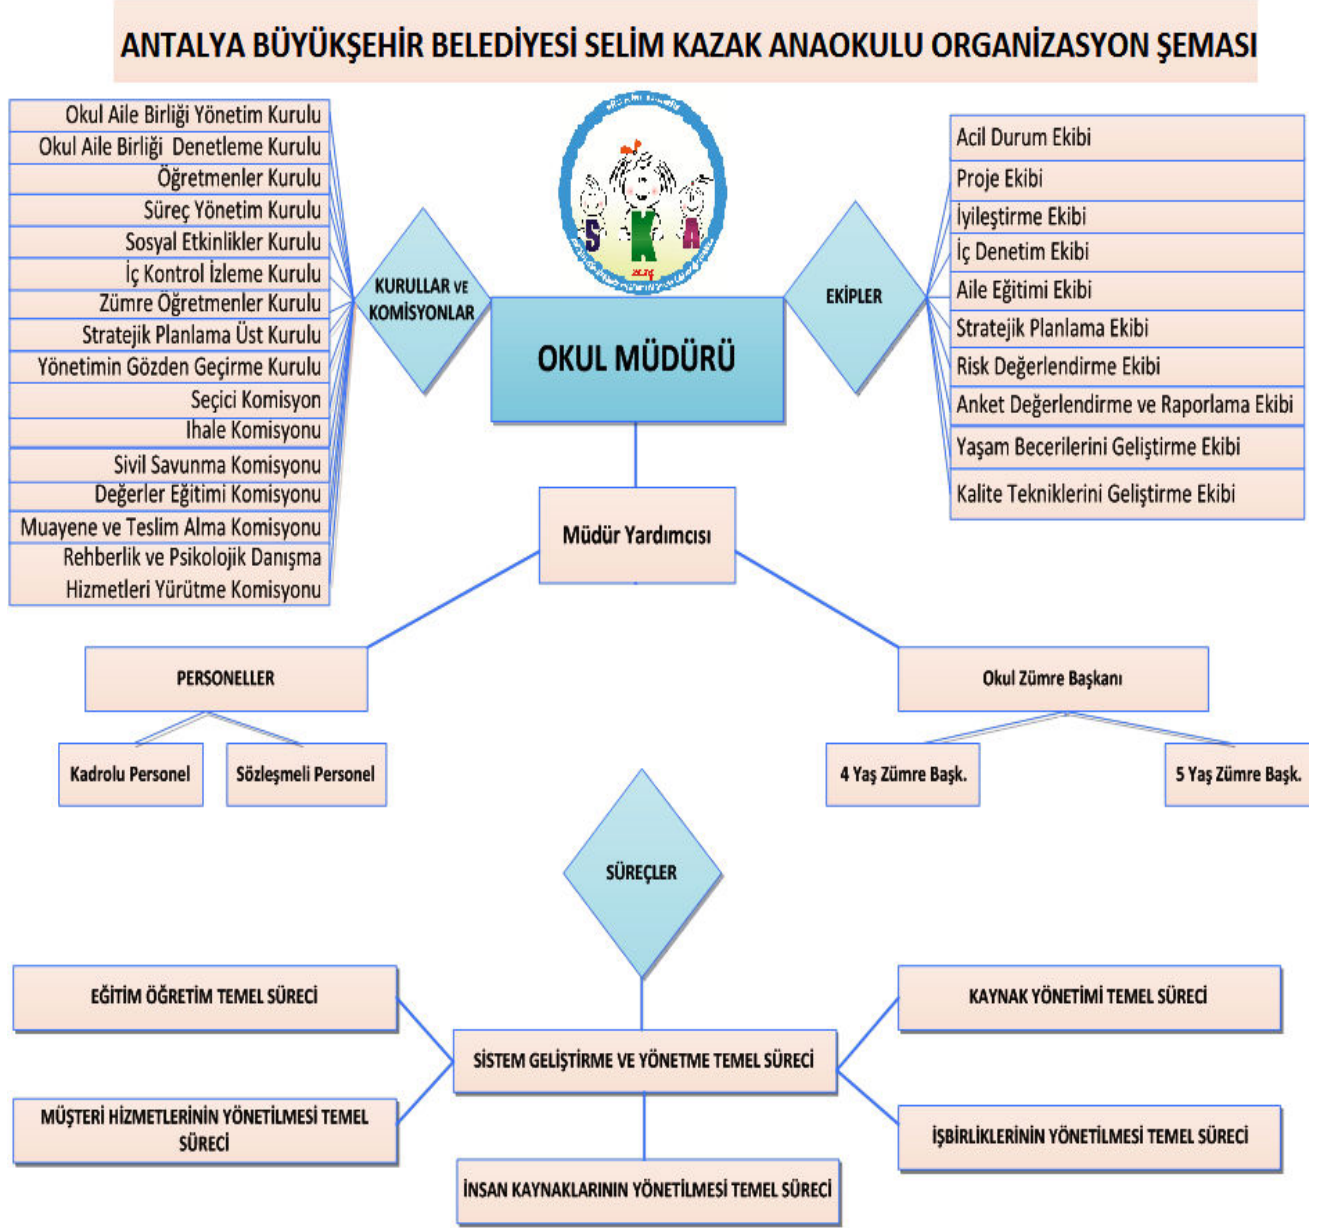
ANTALYA BÜYÜKŞEHİR BELEDİYESİ SELİM KAZAK ANAOKULU ORGANİZASYON ŞEMASI

Okul Aile Birliği Yönetim Kurulu
Okul Aile Birliği Denetleme Kurulu
Öğretmenler Kurulu
Süreç Yönetim Kurulu
Sosyal Etkinlikler Kurulu
İç Kontrol İzleme Kurulu
Zümre Öğretmenler Kurulu
Stratejik Planlama Üst Kurulu
Yönetimin Gözden Geçirme Kurulu
Seçici Komisyon
Ihale Komisyonu
Sivil Savunma Komisyonu
Değerler Eğitimi Komisyonu
Muayene ve Teslim Alma Komisyonu
Rehberlik ve Psikolojik Danışma Hizmetleri Yürütme Komisyonu

KURULLAR VE KOMİSYONLAR

S K A

OKUL MÜDÜRÜ

EKİPLER

Acil Durum Ekibi
Proje Ekibi
İyileştirme Ekibi
İç Denetim Ekibi
Aile Eğitimi Ekibi
Stratejik Planlama Ekibi
Risk Değerlendirme Ekibi
Anket Değerlendirme ve Raporlama Ekibi
Yaşam Becerilerini Geliştirme Ekibi
Kalite Tekniklerini Geliştirme Ekibi

Müdür Yardımcısı

PERSONELLER

Kadrolu Personel
Sözleşmeli Personel

Okul Zümre Başkanı

4 Yaş Zümre Başk.
5 Yaş Zümre Başk.

SÜREÇLER

EĞİTİM ÖĞRETİM TEMEL SÜRECİ
KAYNAK YÖNETİMİ TEMEL SÜRECİ
SİSTEM GELİŞTİRME VE YÖNETME TEMEL SÜRECİ
MÜŞTERİ HİZMETLERİNİN YÖNETİLMESİ TEMEL SÜRECİ
İŞBİRLİKLERİNİN YÖNETİLMESİ TEMEL SÜRECİ
İNSAN KAYNAKLARININ YÖNETİLMESİ TEMEL SÜRECİ